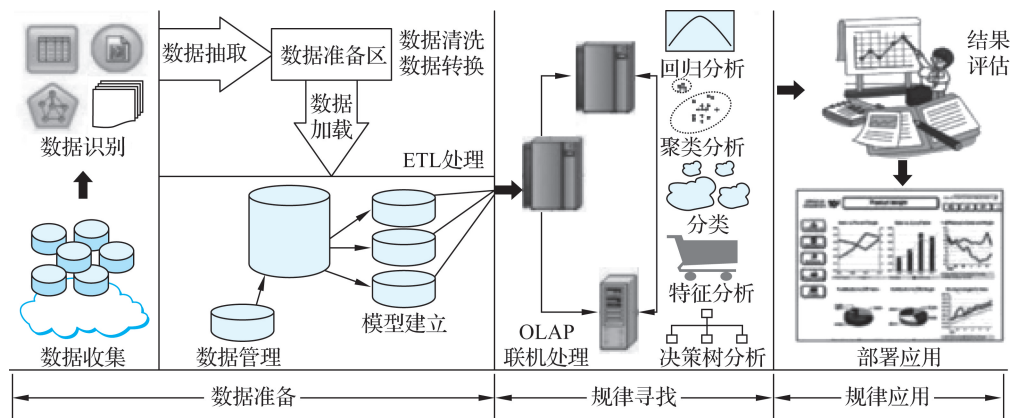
数据识别

数据收集

数据抽取

数据准备区

数据清洗
数据转换

数据
加载

ETL处理

数据管理

模型建立

OLAP
联机处理

回归分析

聚类分析

分类

特征分析

决策树分析

结果
评估

部署应用

数据准备

规律寻找

规律应用